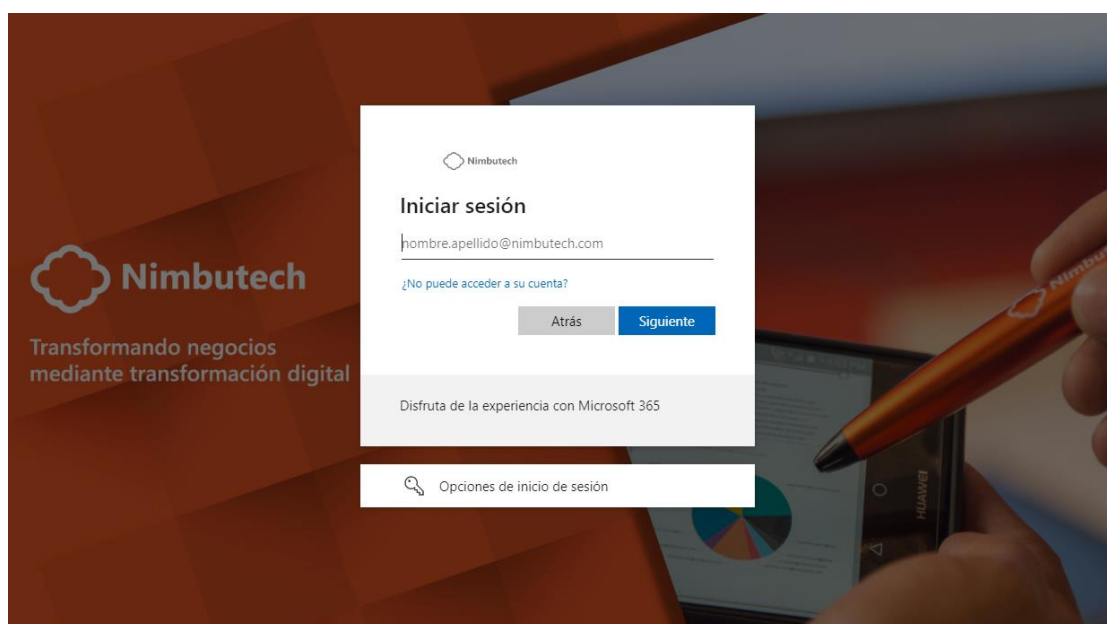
Nimbutech

Transformando negocios mediante transformación digital

Nimbutech

Iniciar sesión

nombre.apellido@nimbutech.com

¿No puede acceder a su cuenta?

Atrás

Siguiente

Disfruta de la experiencia con Microsoft 365

Opciones de inicio de sesión

Nimbu

HUAWEI